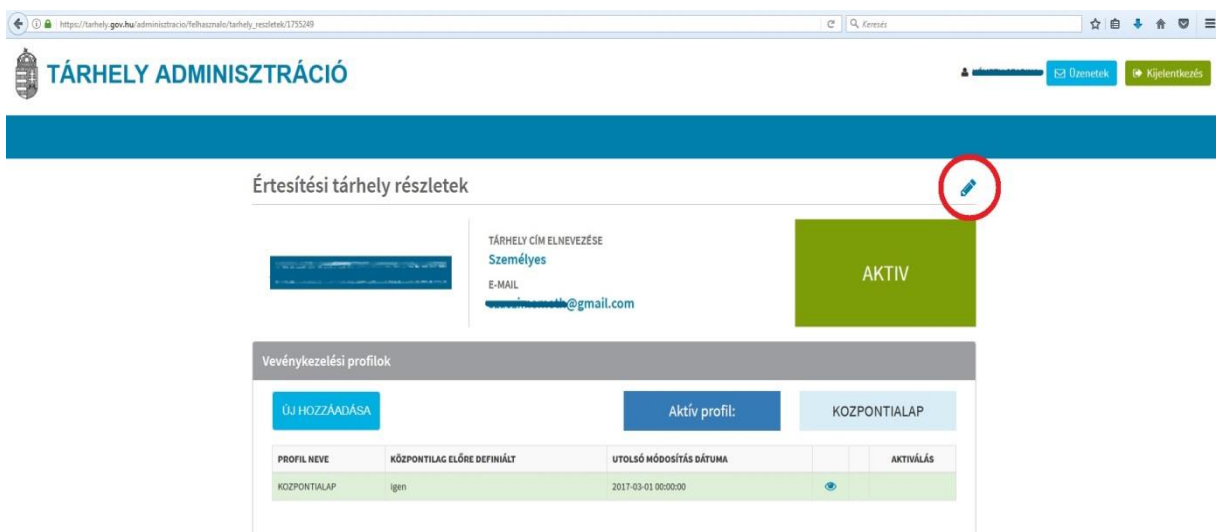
https://tarhely.gov.hu/adminisztracio/felhasznalo/tarhely_reszletek/1755249

Keresés

TÁRHELY ADMINISZTRÁCIÓ

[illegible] Üzenetek Kijelentkezés

Értesítési tárhely részletek

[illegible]

TÁRHELY CÍM ELNEVEZÉSE
Személyes
E-MAIL
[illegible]@gmail.com

AKTIV

Vevénykezelési profilok

ÚJ HOZZÁADÁSA

Aktív profil:

KOZPONTIALAP

| PROFIL NEVE | KÖZPONTILAG ELŐRE DEFINIÁLT | UTOLSÓ MÓDOSÍTÁS DÁTUMA | | | AKTIVÁLÁS |
|---|---|---|---|---|---|
| KOZPONTIALAP | igen | 2017-03-01 00:00:00 | | | |